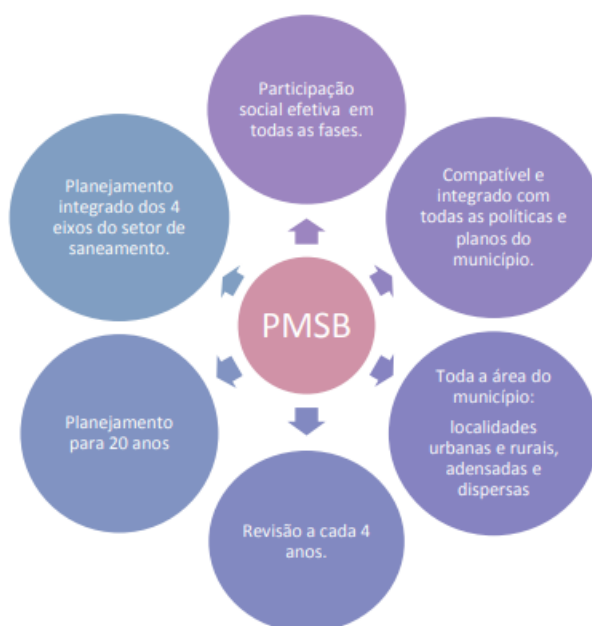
Participação social efetiva em todas as fases.

Compatível e integrado com todas as políticas e planos do município.

Toda a área do município:

localidades urbanas e rurais, adensadas e dispersas

Revisão a cada 4 anos.

Planejamento para 20 anos

Planejamento integrado dos 4 eixos do setor de saneamento.

PMSB